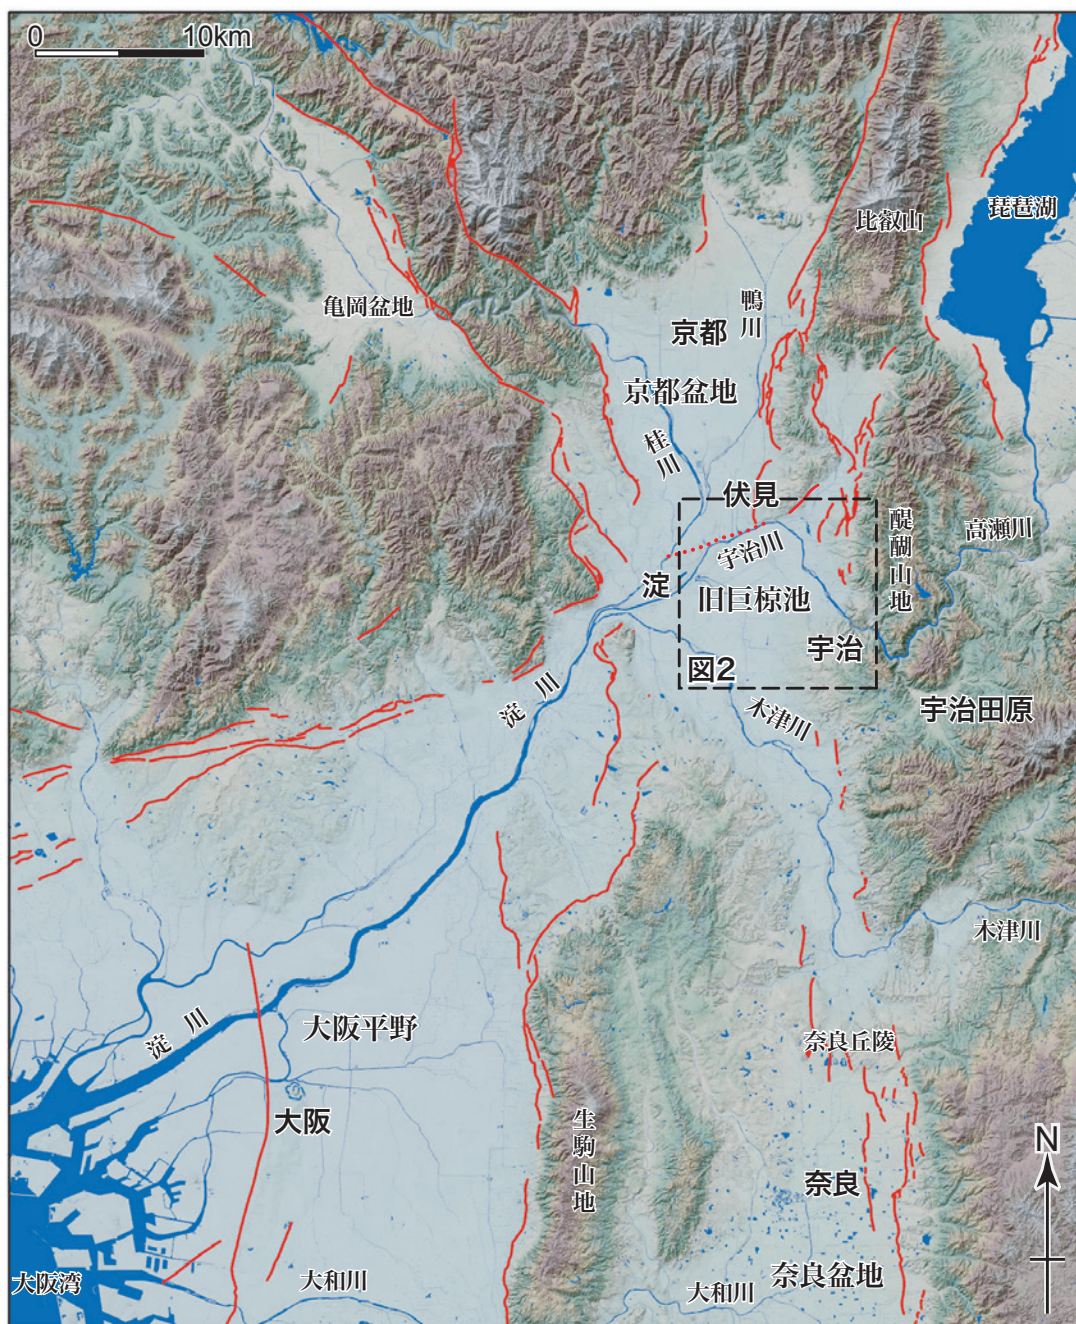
0 10km

琵琶湖

比叡山

亀岡盆地

鴨川

京都

京都盆地

桂川

伏見

醍醐山地

高瀬川

宇治川

淀

旧巨椋池

宇治

図2

淀川

木津川

宇治田原

木津川

淀川

大阪平野

奈良丘陵

大阪

生駒山地

奈良

N

大阪湾

大和川

大和川

奈良盆地